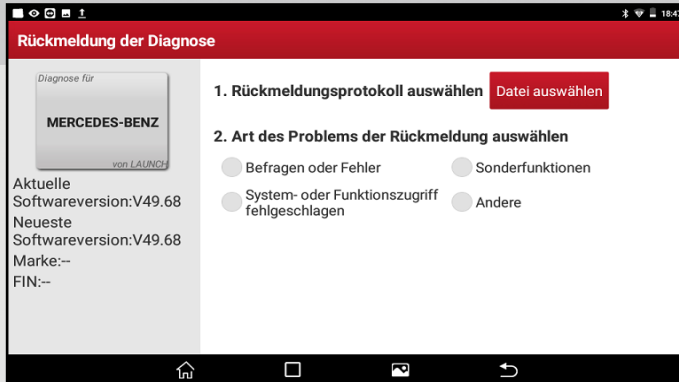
18:4

Rückmeldung der Diagnose

Diagnose für
MERCEDES-BENZ
von LAUNCH

Aktuelle Softwareversion:V49.68
Neueste Softwareversion:V49.68
Marke:--
FIN:--

1. Rückmeldungsprotokoll auswählen
Datei auswählen

2. Art des Problems der Rückmeldung auswählen

Befragen oder Fehler
Sonderfunktionen
System- oder Funktionszugriff fehlgeschlagen
Andere